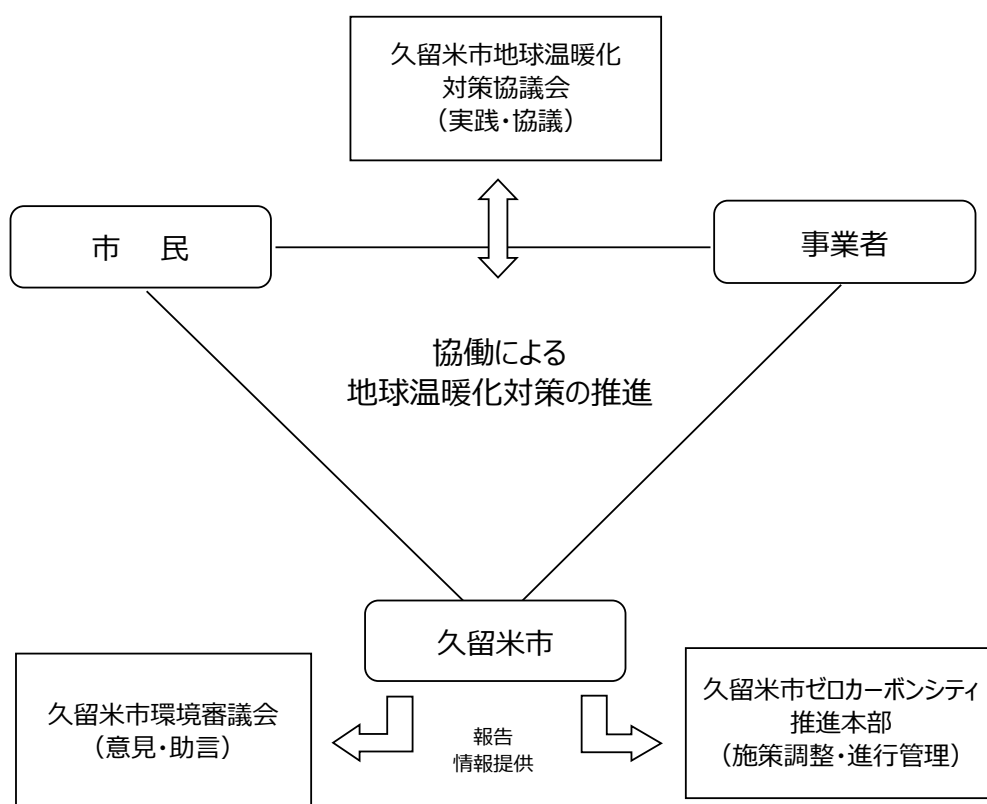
久留米市地球温暖化
対策協議会
（実践・協議）

市　民

事業者

協働による
地球温暖化対策の推進

久留米市

久留米市環境審議会
（意見・助言）

報告
情報提供

久留米市ゼロカーボンシティ
推進本部
（施策調整・進行管理）